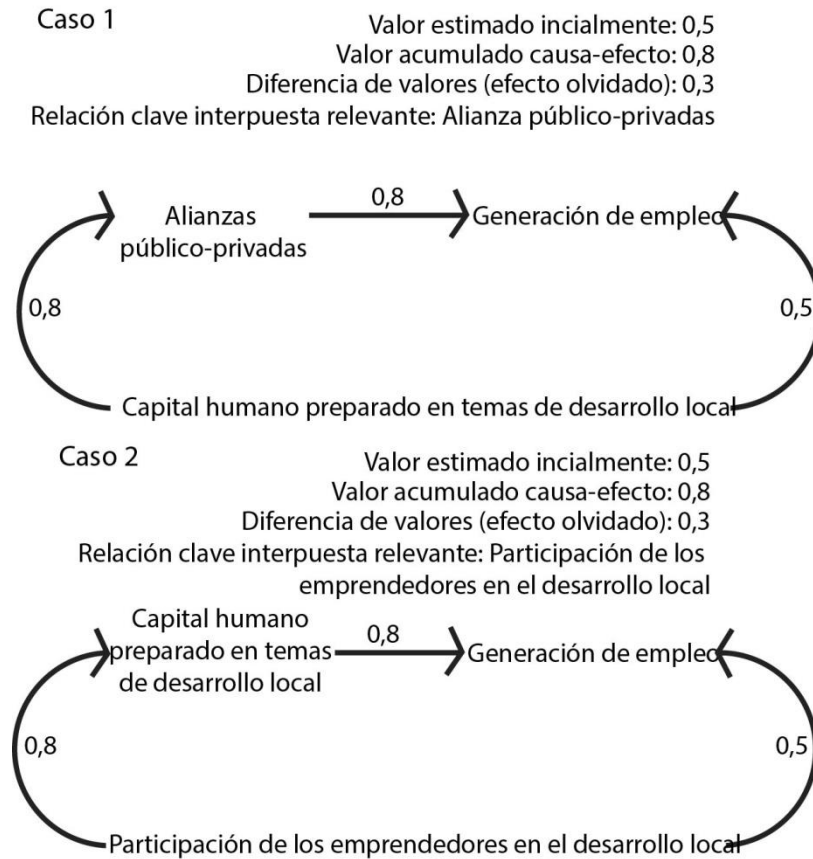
Caso 1

Valor estimado incialmente: 0,5
Valor acumulado causa-efecto: 0,8
Diferencia de valores (efecto olvidado): 0,3
Relación clave interpuesta relevante: Alianza público-privadas

Alianzas público-privadas

0,8

Generación de empleo

0,8

0,5

Capital humano preparado en temas de desarrollo local

Caso 2

Valor estimado incialmente: 0,5
Valor acumulado causa-efecto: 0,8
Diferencia de valores (efecto olvidado): 0,3
Relación clave interpuesta relevante: Participación de los emprendedores en el desarrollo local

Capital humano preparado en temas de desarrollo local

0,8

Generación de empleo

0,8

0,5

Participación de los emprendedores en el desarrollo local